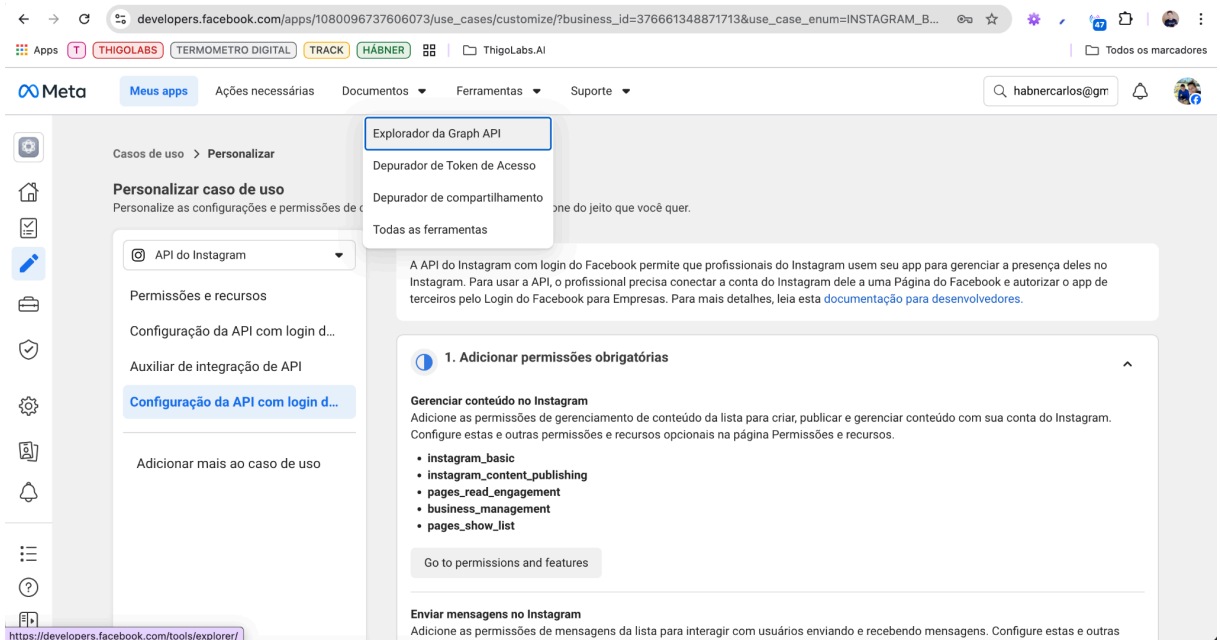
developers.facebook.com/apps/1080096737606073/use_cases/customize/?business_id=376661348871713&use_case_enum=INSTAGRAM_B...

Apps T THIGOLABS TERMOMETRO DIGITAL TRACK HÁBNER ThigoLabs.AI Todos os marcadores

Meta Meus apps Ações necessárias Documentos Ferramentas Suporte habnercarlos@gm

Explorador da Graph API
Depurador de Token de Acesso
Depurador de compartilhamento
Todas as ferramentas

Casos de uso > Personalizar

Personalizar caso de uso
Personalize as configurações e permissões de c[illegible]one do jeito que você quer.

API do Instagram

Permissões e recursos
Configuração da API com login d...
Auxiliar de integração de API
Configuração da API com login d...

Adicionar mais ao caso de uso

A API do Instagram com login do Facebook permite que profissionais do Instagram usem seu app para gerenciar a presença deles no Instagram. Para usar a API, o profissional precisa conectar a conta do Instagram dele a uma Página do Facebook e autorizar o app de terceiros pelo Login do Facebook para Empresas. Para mais detalhes, leia esta documentação para desenvolvedores.

1. Adicionar permissões obrigatórias

Gerenciar conteúdo no Instagram
Adicione as permissões de gerenciamento de conteúdo da lista para criar, publicar e gerenciar conteúdo com sua conta do Instagram. Configure estas e outras permissões e recursos opcionais na página Permissões e recursos.

• instagram_basic
• instagram_content_publishing
• pages_read_engagement
• business_management
• pages_show_list

Go to permissions and features

Enviar mensagens no Instagram
Adicione as permissões de mensagens da lista para interagir com usuários enviando e recebendo mensagens. Configure estas e outras

https://developers.facebook.com/tools/explorer/